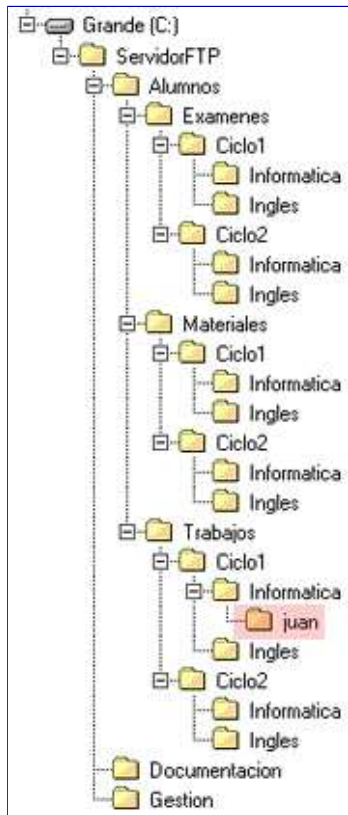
Grande (C:)
ServidorFTP
Alumnos
Examenes
Ciclo1
Informatica
Ingles
Ciclo2
Informatica
Ingles
Materiales
Ciclo1
Informatica
Ingles
Ciclo2
Informatica
Ingles
Trabajos
Ciclo1
Informatica
juan
Ingles
Ciclo2
Informatica
Ingles
Documentacion
Gestion